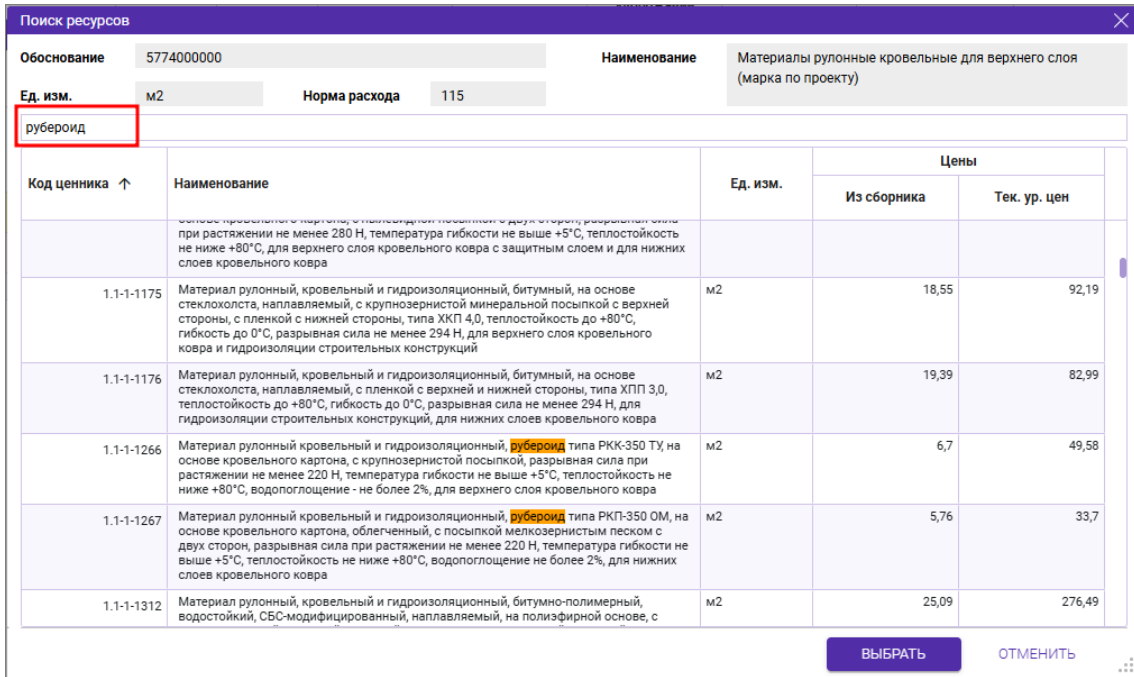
Поиск ресурсов

Обоснование 5774000000

Наименование Материалы рулонные кровельные для верхнего слоя (марка по проекту)

Ед. изм. м2 Норма расхода 115

рубероид

| Код ценника ↑ | Наименование | Ед. изм. | Цены: Из сборника | Цены: Тек. ур. цен |
|---|---|---|---|---|
| | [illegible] при растяжении не менее 280 Н, температура гибкости не выше +5°С, теплостойкость не ниже +80°С, для верхнего слоя кровельного ковра с защитным слоем и для нижних слоев кровельного ковра | | | |
| 1.1-1-1175 | Материал рулонный, кровельный и гидроизоляционный, битумный, на основе стеклохолста, наплавляемый, с крупнозернистой минеральной посыпкой с верхней стороны, с пленкой с нижней стороны, типа ХКП 4,0, теплостойкость до +80°С, гибкость до 0°С, разрывная сила не менее 294 Н, для верхнего слоя кровельного ковра и гидроизоляции строительных конструкций | м2 | 18,55 | 92,19 |
| 1.1-1-1176 | Материал рулонный, кровельный и гидроизоляционный, битумный, на основе стеклохолста, наплавляемый, с пленкой с верхней и нижней стороны, типа ХПП 3,0, теплостойкость до +80°С, гибкость до 0°С, разрывная сила не менее 294 Н, для гидроизоляции строительных конструкций, для нижних слоев кровельного ковра | м2 | 19,39 | 82,99 |
| 1.1-1-1266 | Материал рулонный кровельный и гидроизоляционный, рубероид типа РКК-350 ТУ, на основе кровельного картона, с крупнозернистой посыпкой, разрывная сила при растяжении не менее 220 Н, температура гибкости не выше +5°С, теплостойкость не ниже +80°С, водопоглощение - не более 2%, для верхнего слоя кровельного ковра | м2 | 6,7 | 49,58 |
| 1.1-1-1267 | Материал рулонный кровельный и гидроизоляционный, рубероид типа РКП-350 ОМ, на основе кровельного картона, облегченный, с посыпкой мелкозернистым песком с двух сторон, разрывная сила при растяжении не менее 220 Н, температура гибкости не выше +5°С, теплостойкость не ниже +80°С, водопоглощение не более 2%, для нижних слоев кровельного ковра | м2 | 5,76 | 33,7 |
| 1.1-1-1312 | Материал рулонный, кровельный и гидроизоляционный, битумно-полимерный, водостойкий, СБС-модифицированный, наплавляемый, на полиэфирной основе, с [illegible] | м2 | 25,09 | 276,49 |

ВЫБРАТЬ ОТМЕНИТЬ